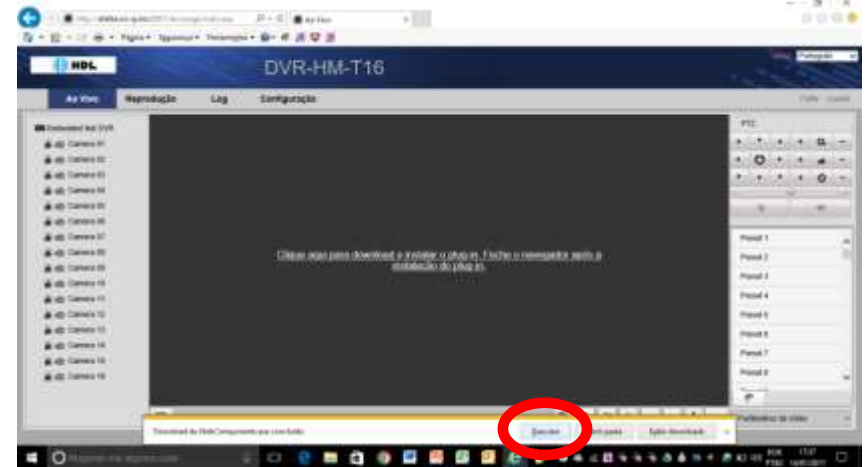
HDL
DVR-HM-T16
Português
Ao Vivo
Reprodução
Log
Configuração
Embedded Net DVR
Camera 01
Camera 02
Camera 03
Camera 04
Camera 05
Camera 06
Camera 07
Camera 08
Camera 09
Camera 10
Camera 11
Camera 12
Camera 13
Camera 14
Camera 15
Camera 16
Clique aqui para download e instalar o plug-in. Feche o navegador após a instalação do plug-in.
PTZ
Preset 1
Preset 2
Preset 3
Preset 4
Preset 5
Preset 6
Preset 7
Preset 8
Parâmetros de Vídeo
Download do WebComponents.exe concluído.
Executar
Abrir pasta
Exibir downloads
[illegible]